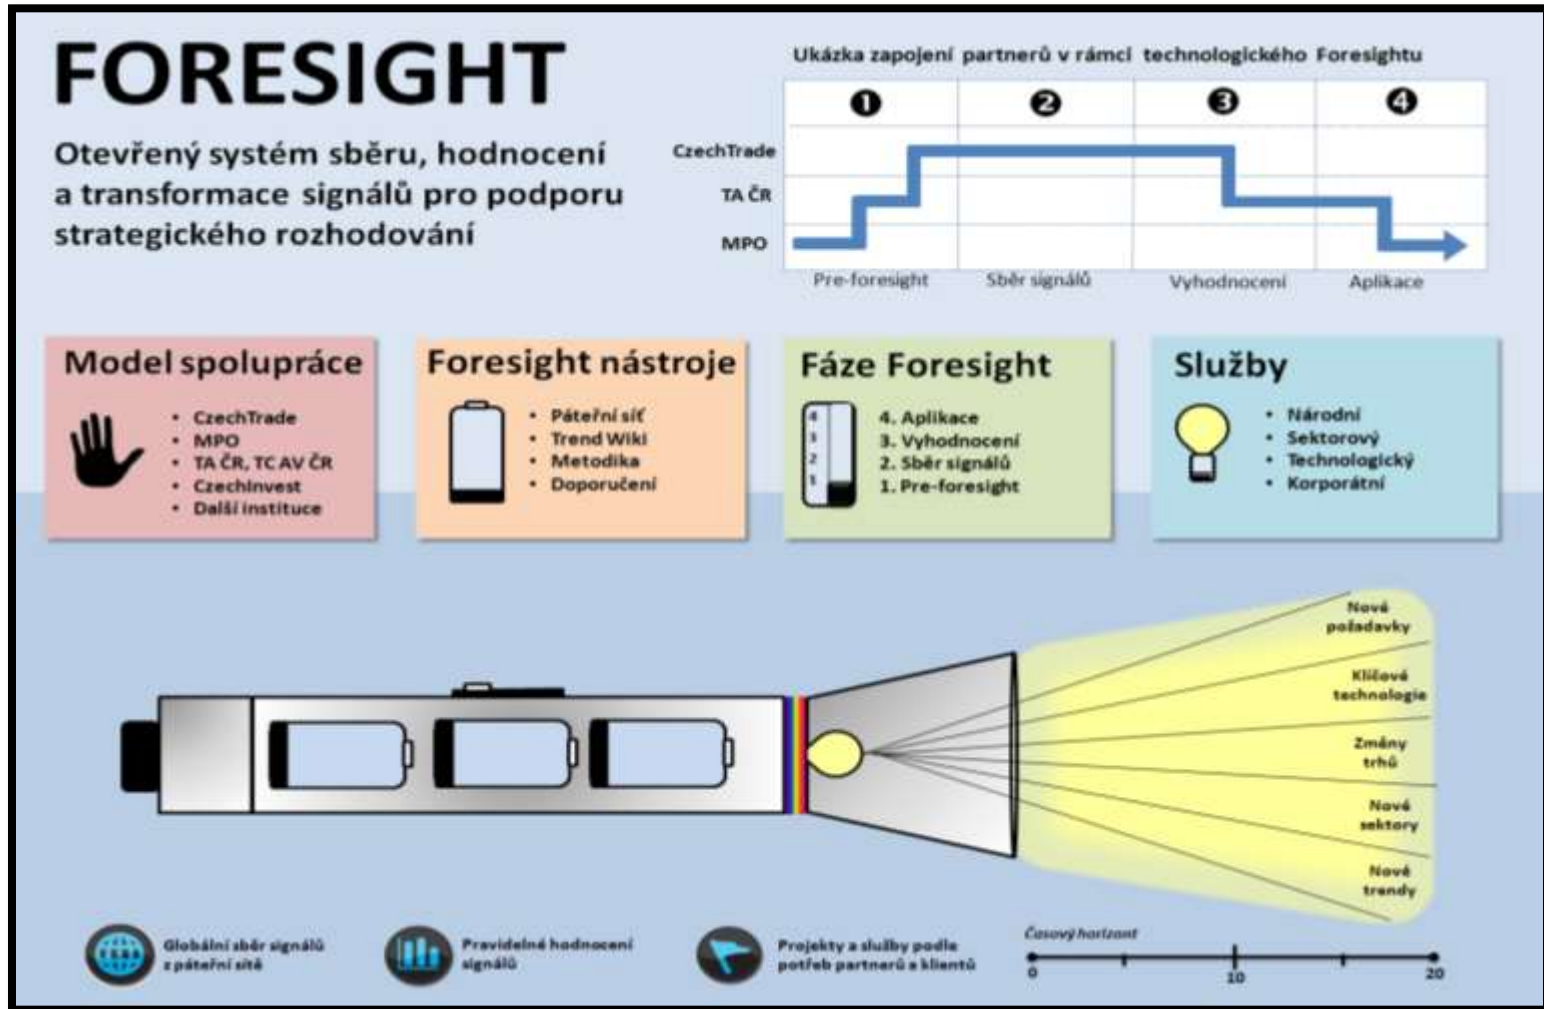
FORESIGHT

Otevřený systém sběru, hodnocení a transformace signálů pro podporu strategického rozhodování

Ukázka zapojení partnerů v rámci technologického Foresightu

| | ❶ | ❷ | ❸ | ❹ |
|---|---|---|---|---|
| CzechTrade | | | | |
| TA ČR | | | | |
| MPO | | | | |
| | Pre-foresight | Sběr signálů | Vyhodnocení | Aplikace |

Model spolupráce
• CzechTrade
• MPO
• TA ČR, TC AV ČR
• CzechInvest
• Další instituce

Foresight nástroje
• Páteřní síť
• Trend Wiki
• Metodika
• Doporučení

Fáze Foresight
4
3
2
1
4. Aplikace
3. Vyhodnocení
2. Sběr signálů
1. Pre-foresight

Služby
• Národní
• Sektorový
• Technologický
• Korporátní

Nové požadavky
Klíčové technologie
Změny trhů
Nové sektory
Nové trendy

Globální sběr signálů z páteřní sítě
Pravidelné hodnocení signálů
Projekty a služby podle potřeb partnerů a klientů

Časový horizont
0
10
20